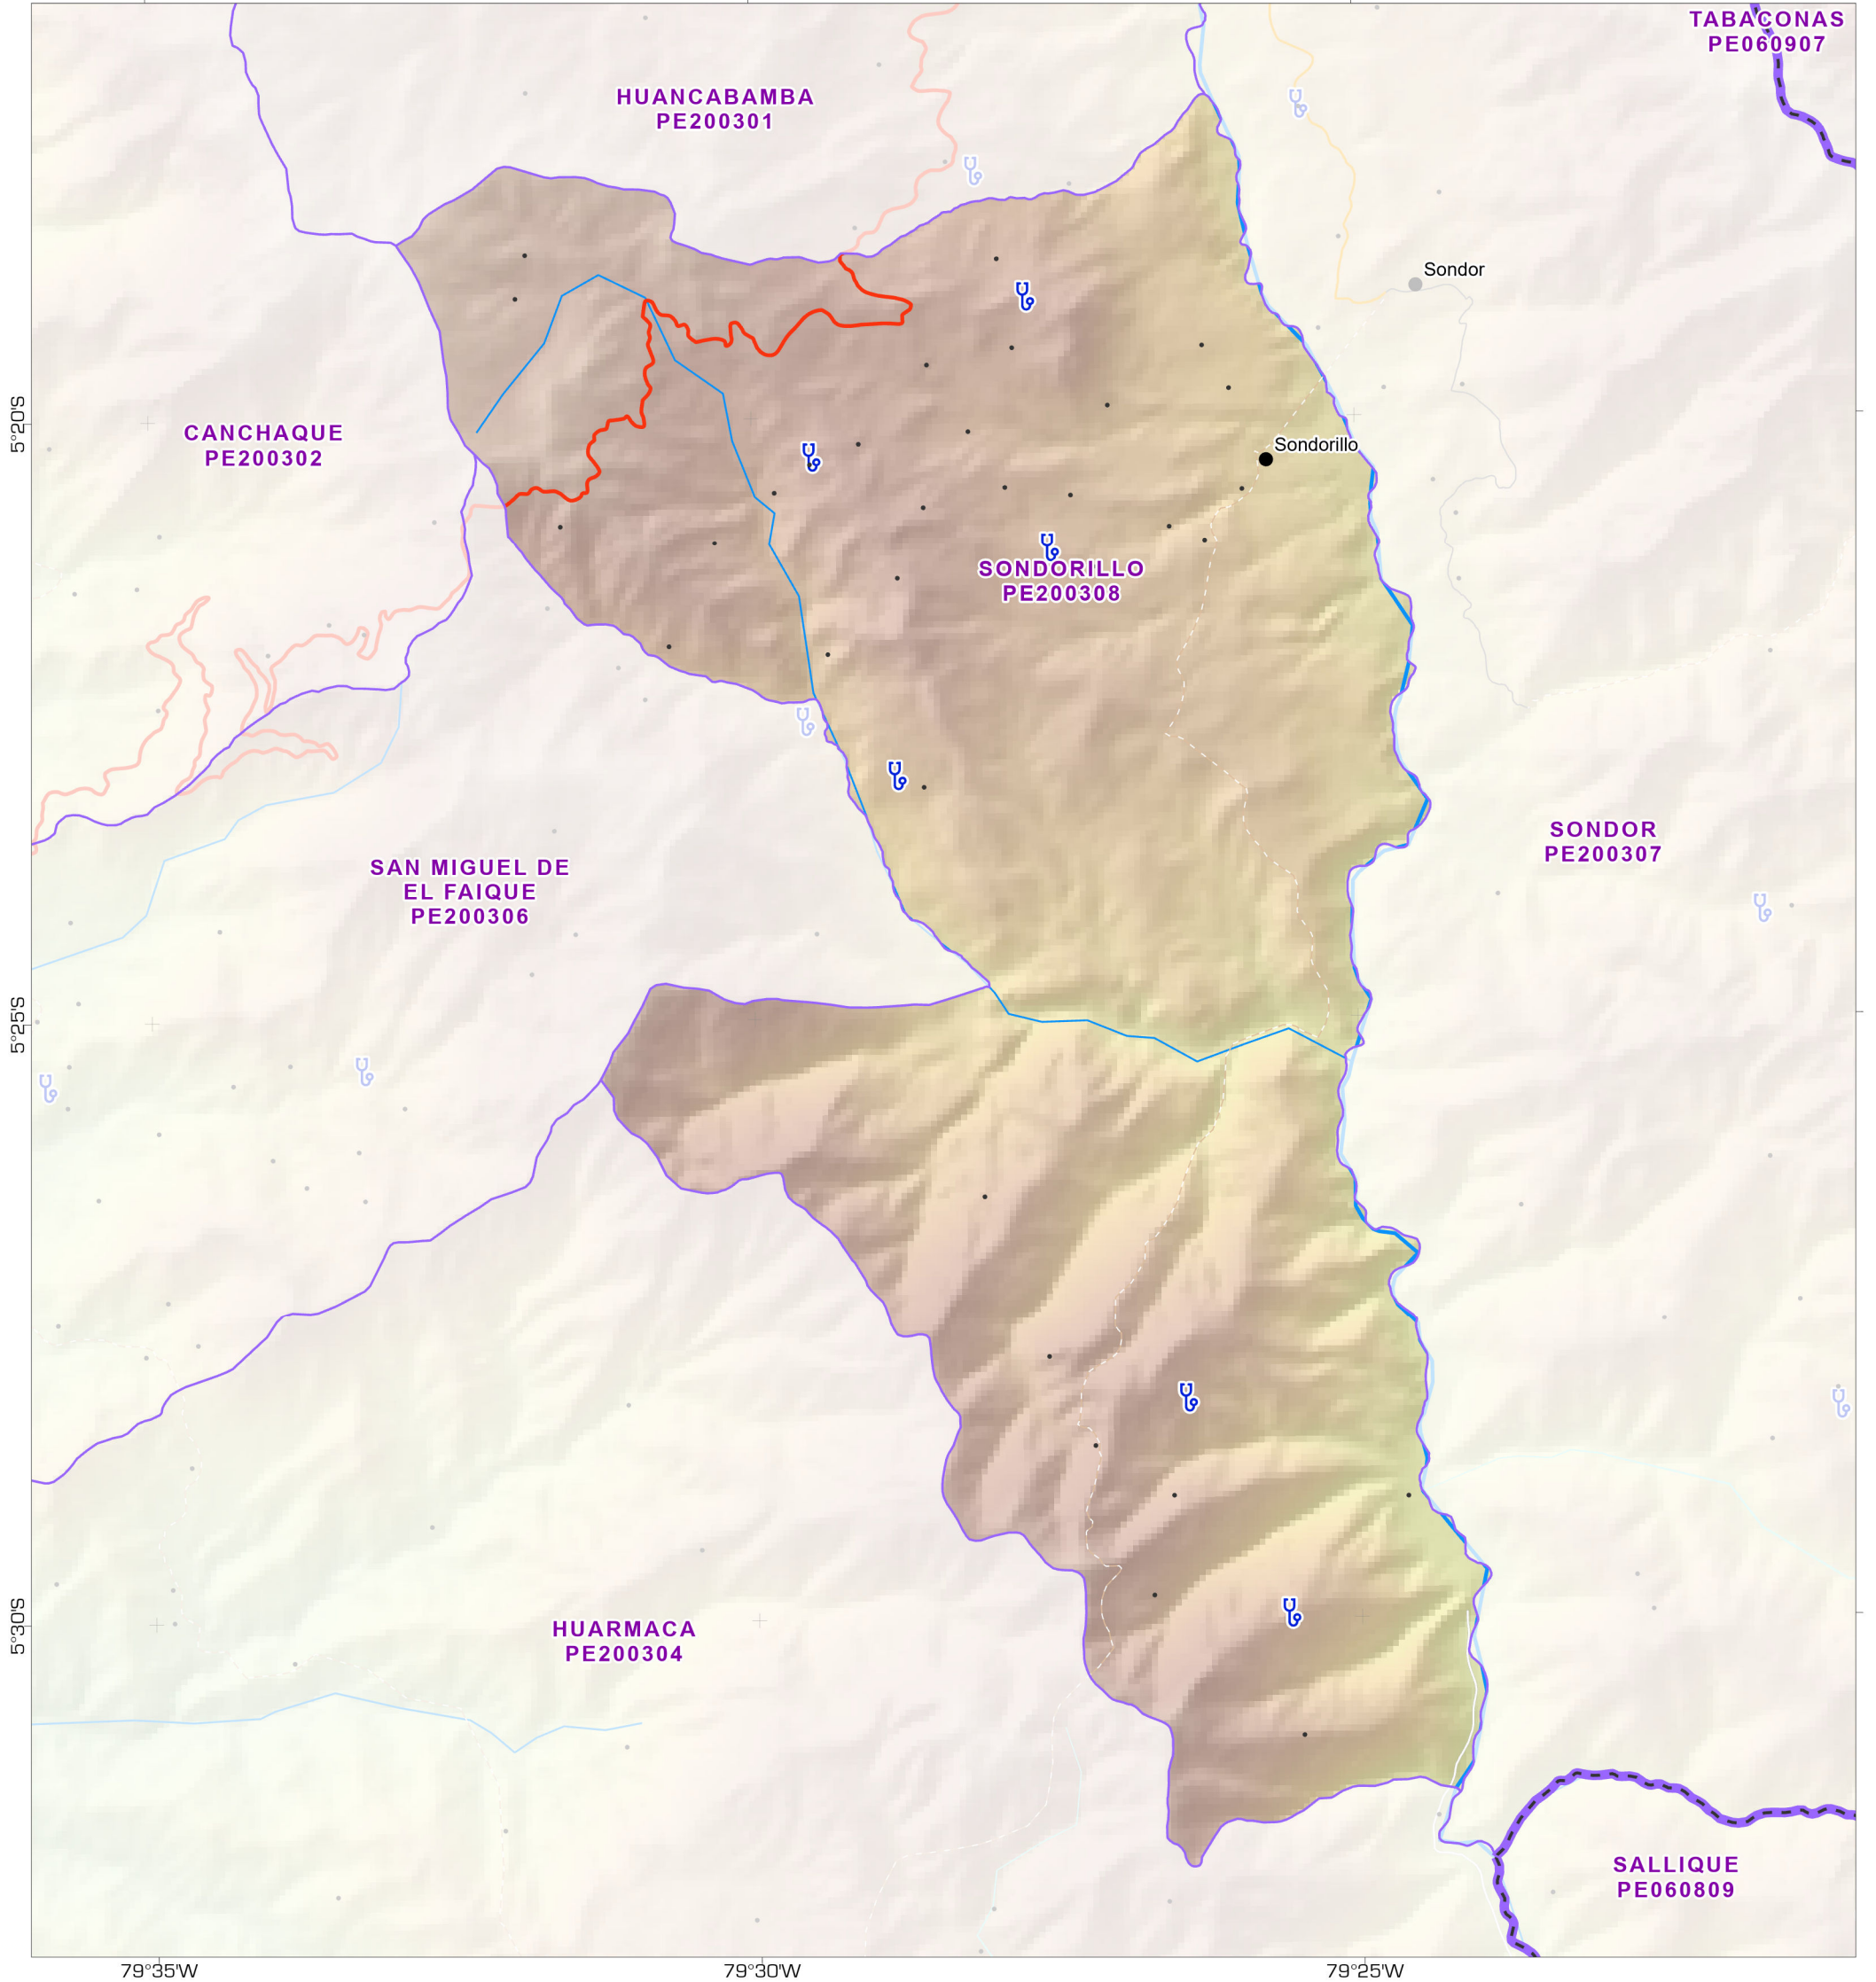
TABACONAS
PE060907

HUANCABAMBA
PE200301

Sondor

CANCHAQUE
PE200302

5°20'S

Sondorillo

SONDORILLO
PE200308

SONDOR
PE200307

SAN MIGUEL DE
EL FAIQUE
PE200306

5°25'S

5°30'S

HUARMACA
PE200304

SALLIQUE
PE060809

79°35'W

79°30'W

79°25'W